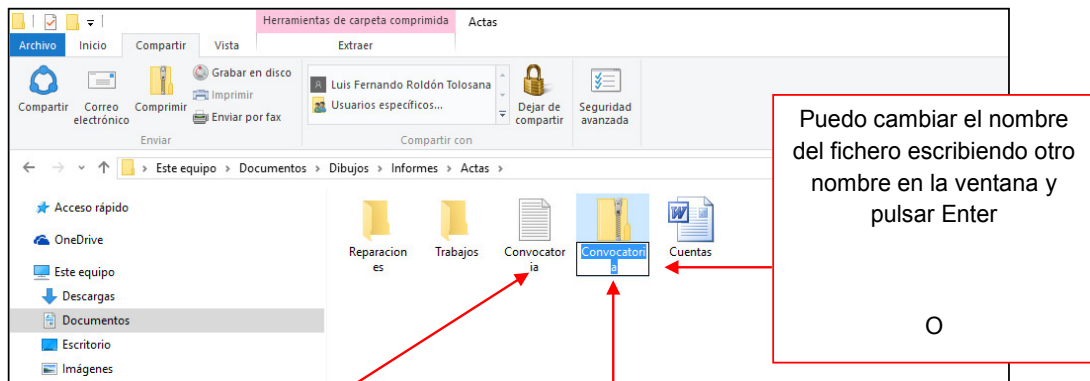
Herramientas de carpeta comprimida
Actas
Archivo
Inicio
Compartir
Vista
Extraer
Compartir
Correo electrónico
Comprimir
Grabar en disco
Imprimir
Enviar por fax
Enviar
Luis Fernando Roldón Tolosana
Usuarios específicos...
Compartir con
Dejar de compartir
Seguridad avanzada
Este equipo › Documentos › Dibujos › Informes › Actas ›
Acceso rápido
OneDrive
Este equipo
Descargas
Documentos
Escritorio
Imágenes
Reparaciones
Trabajos
Convocatoria
Convocatoria
Cuentas

Puedo cambiar el nombre del fichero escribiendo otro nombre en la ventana y pulsar Enter

O